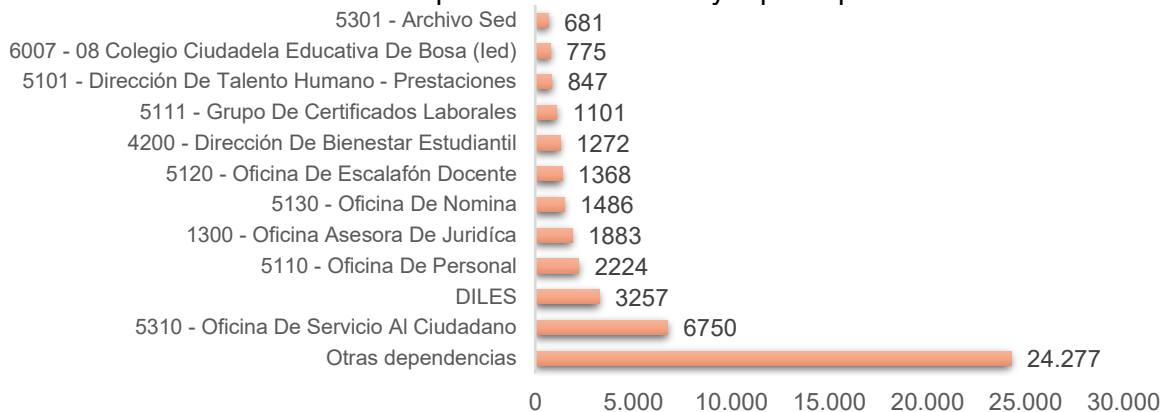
5301 - Archivo Sed 681
6007 - 08 Colegio Ciudadela Educativa De Bosa (Ied) 775
5101 - Dirección De Talento Humano - Prestaciones 847
5111 - Grupo De Certificados Laborales 1101
4200 - Dirección De Bienestar Estudiantil 1272
5120 - Oficina De Escalafón Docente 1368
5130 - Oficina De Nomina 1486
1300 - Oficina Asesora De Juridíca 1883
5110 - Oficina De Personal 2224
DILES 3257
5310 - Oficina De Servicio Al Ciudadano 6750
Otras dependencias 24.277

0 5.000 10.000 15.000 20.000 25.000 30.000